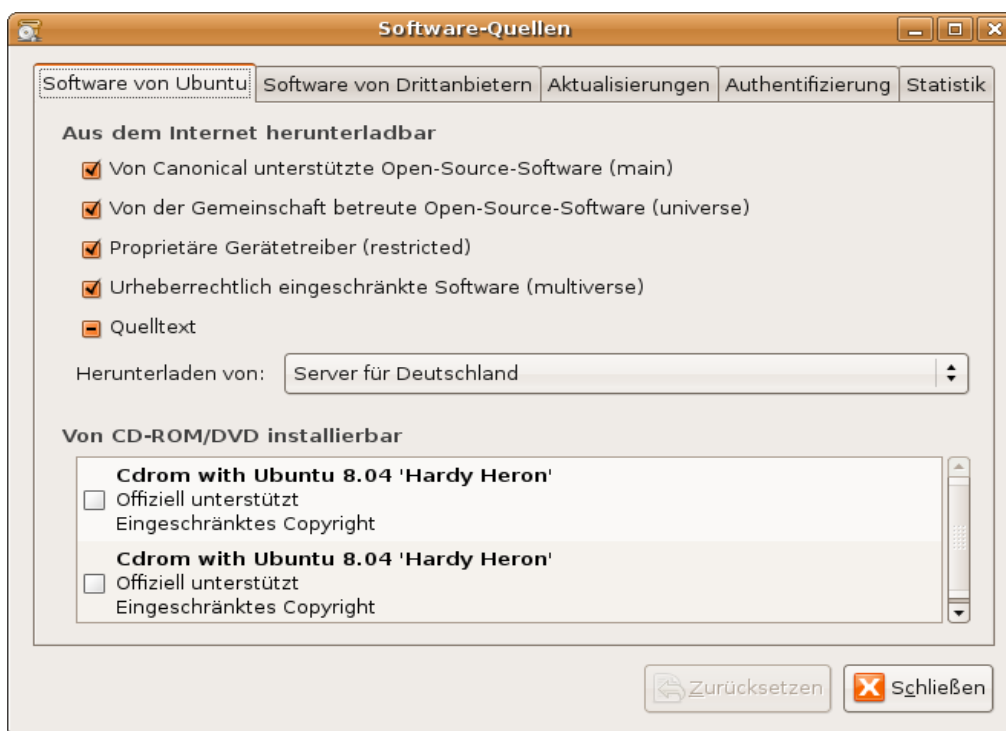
Software-Quellen

Software von Ubuntu | Software von Drittanbietern | Aktualisierungen | Authentifizierung | Statistik

Aus dem Internet herunterladbar

Von Canonical unterstützte Open-Source-Software (main)

Von der Gemeinschaft betreute Open-Source-Software (universe)

Proprietäre Gerätetreiber (restricted)

Urheberrechtlich eingeschränkte Software (multiverse)

Quelltext

Herunterladen von: Server für Deutschland

Von CD-ROM/DVD installierbar

Cdrom with Ubuntu 8.04 'Hardy Heron'
Offiziell unterstützt
Eingeschränktes Copyright

Cdrom with Ubuntu 8.04 'Hardy Heron'
Offiziell unterstützt
Eingeschränktes Copyright

Zurücksetzen | Schließen